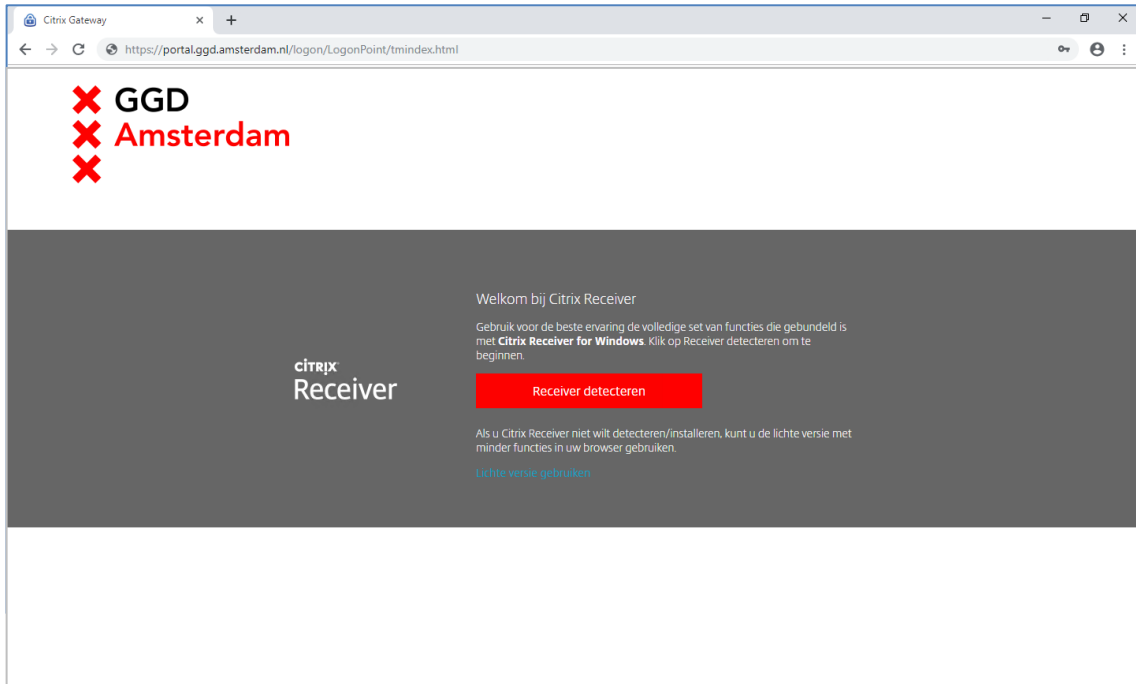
Citrix Gateway ×
+

https://portal.ggd.amsterdam.nl/logon/LogonPoint/tmindex.html

GGD
Amsterdam

CiTRIX
Receiver

Welkom bij Citrix Receiver

Gebruik voor de beste ervaring de volledige set van functies die gebundeld is met **Citrix Receiver for Windows**. Klik op Receiver detecteren om te beginnen.

Receiver detecteren

Als u Citrix Receiver niet wilt detecteren/installeren, kunt u de lichte versie met minder functies in uw browser gebruiken.

Lichte versie gebruiken